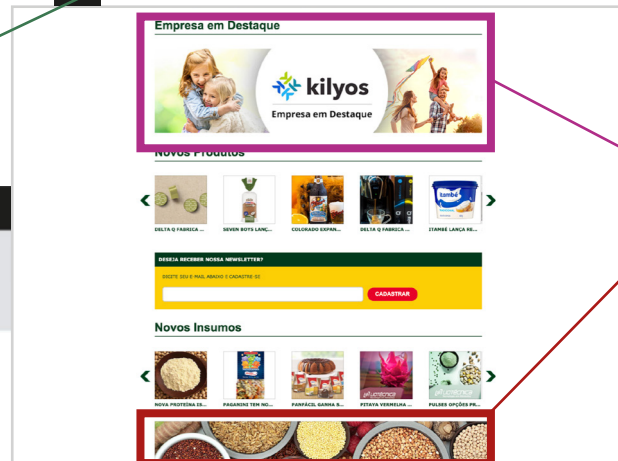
Empresa em Destaque

kilyos

Empresa em Destaque

Novos Produtos

DELTA Q FABRICA ...

SEVEN BOYS LANÇ...

COLORADO EXPAN...

DELTA Q FABRICA ...

ITAMBÉ LANÇA RE...

DESEJA RECEBER NOSSA NEWSLETTER?

DIGITE SEU E-MAIL ABAIXO E CADASTRE-SE

CADASTRAR

Novos Insumos

NOVA PROTEÍNA ES...

PAGARINI TEM NO...

FARFÁCIL GANHA S...

PITAYA VERMELHA ...

PULSES OPÇÕES P...